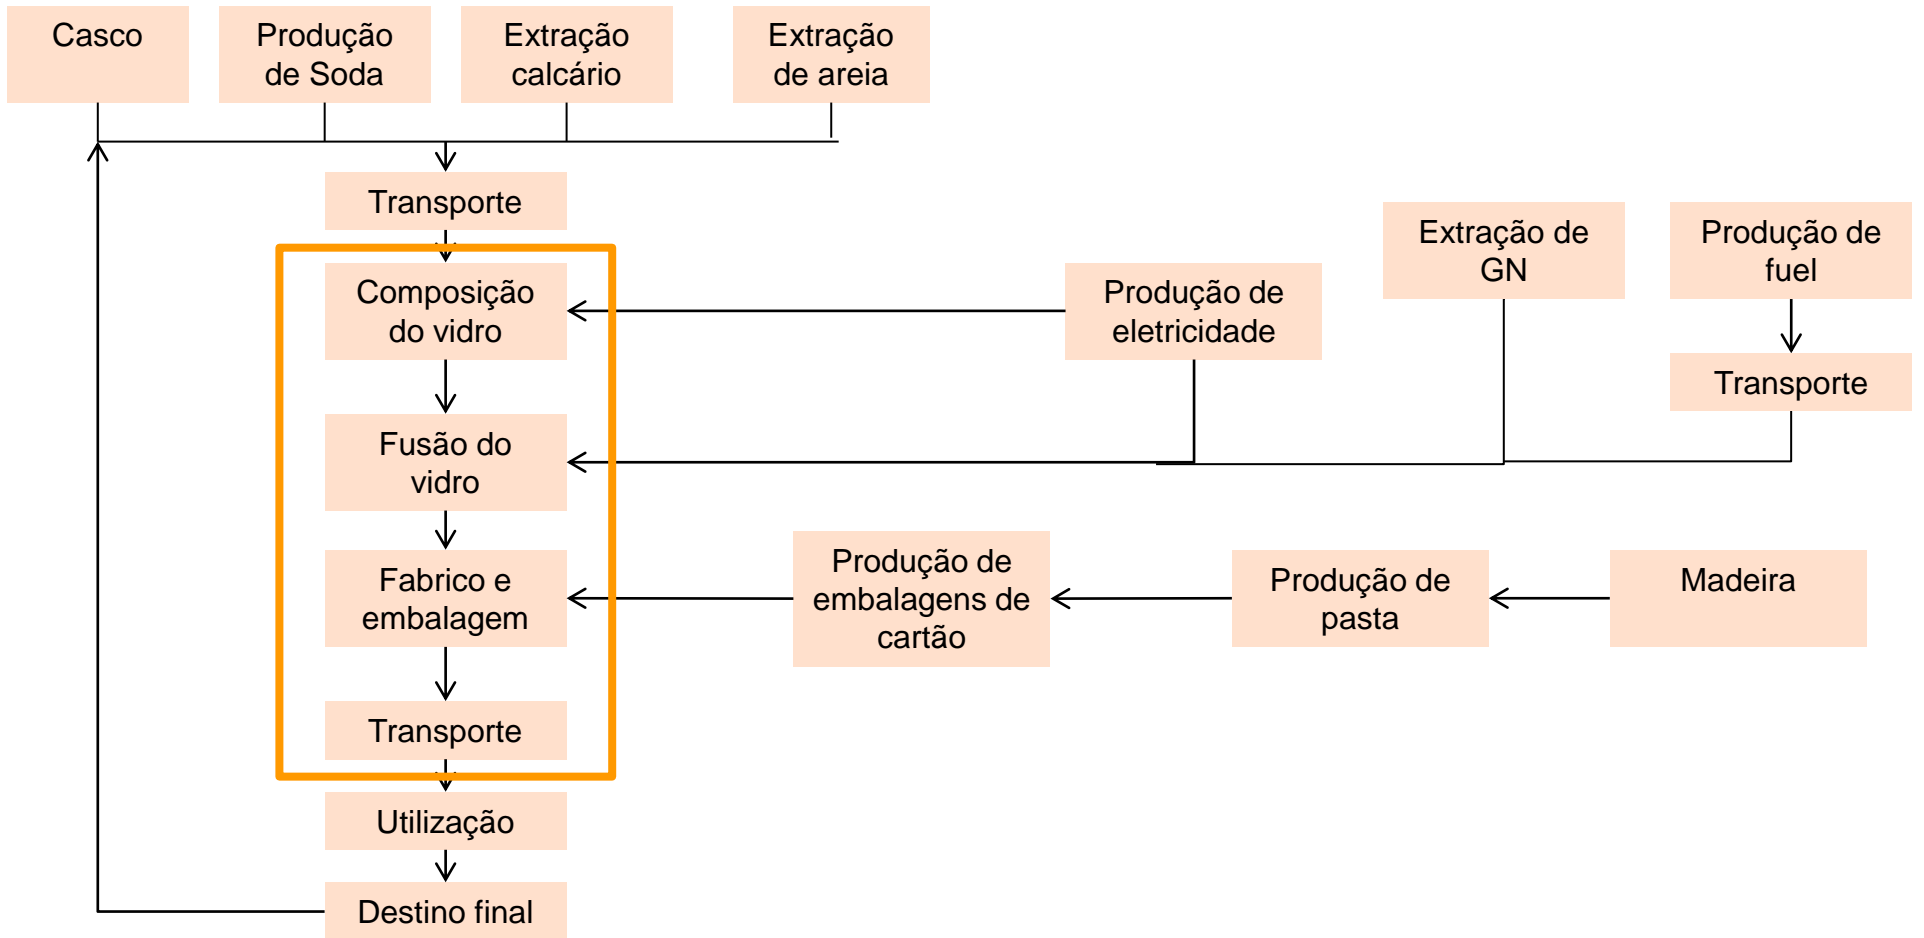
Casco

Produção de Soda

Extração calcário

Extração de areia

Transporte

Composição do vidro

Fusão do vidro

Fabrico e embalagem

Transporte

Utilização

Destino final

Produção de eletricidade

Extração de GN

Produção de fuel

Transporte

Produção de embalagens de cartão

Produção de pasta

Madeira